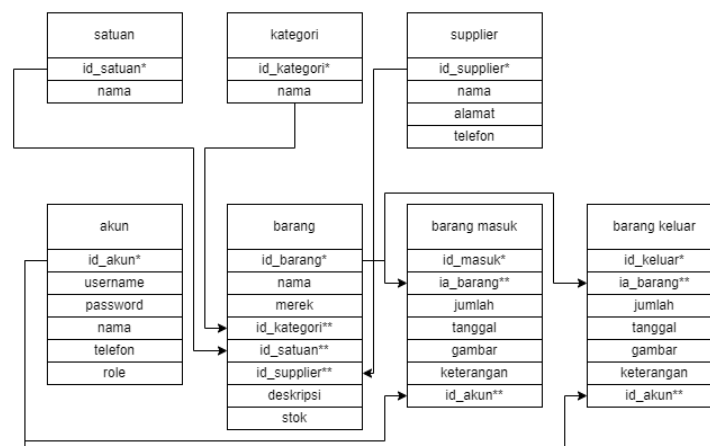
satuan
id_satuan*
nama

kategori
id_kategori*
nama

supplier
id_supplier*
nama
alamat
telefon

akun
id_akun*
username
password
nama
telefon
role

barang
id_barang*
nama
merek
id_kategori**
id_satuan**
id_supplier**
deskripsi
stok

barang masuk
id_masuk*
ia_barang**
jumlah
tanggal
gambar
keterangan
id_akun**

barang keluar
id_keluar*
ia_barang**
jumlah
tanggal
gambar
keterangan
id_akun**